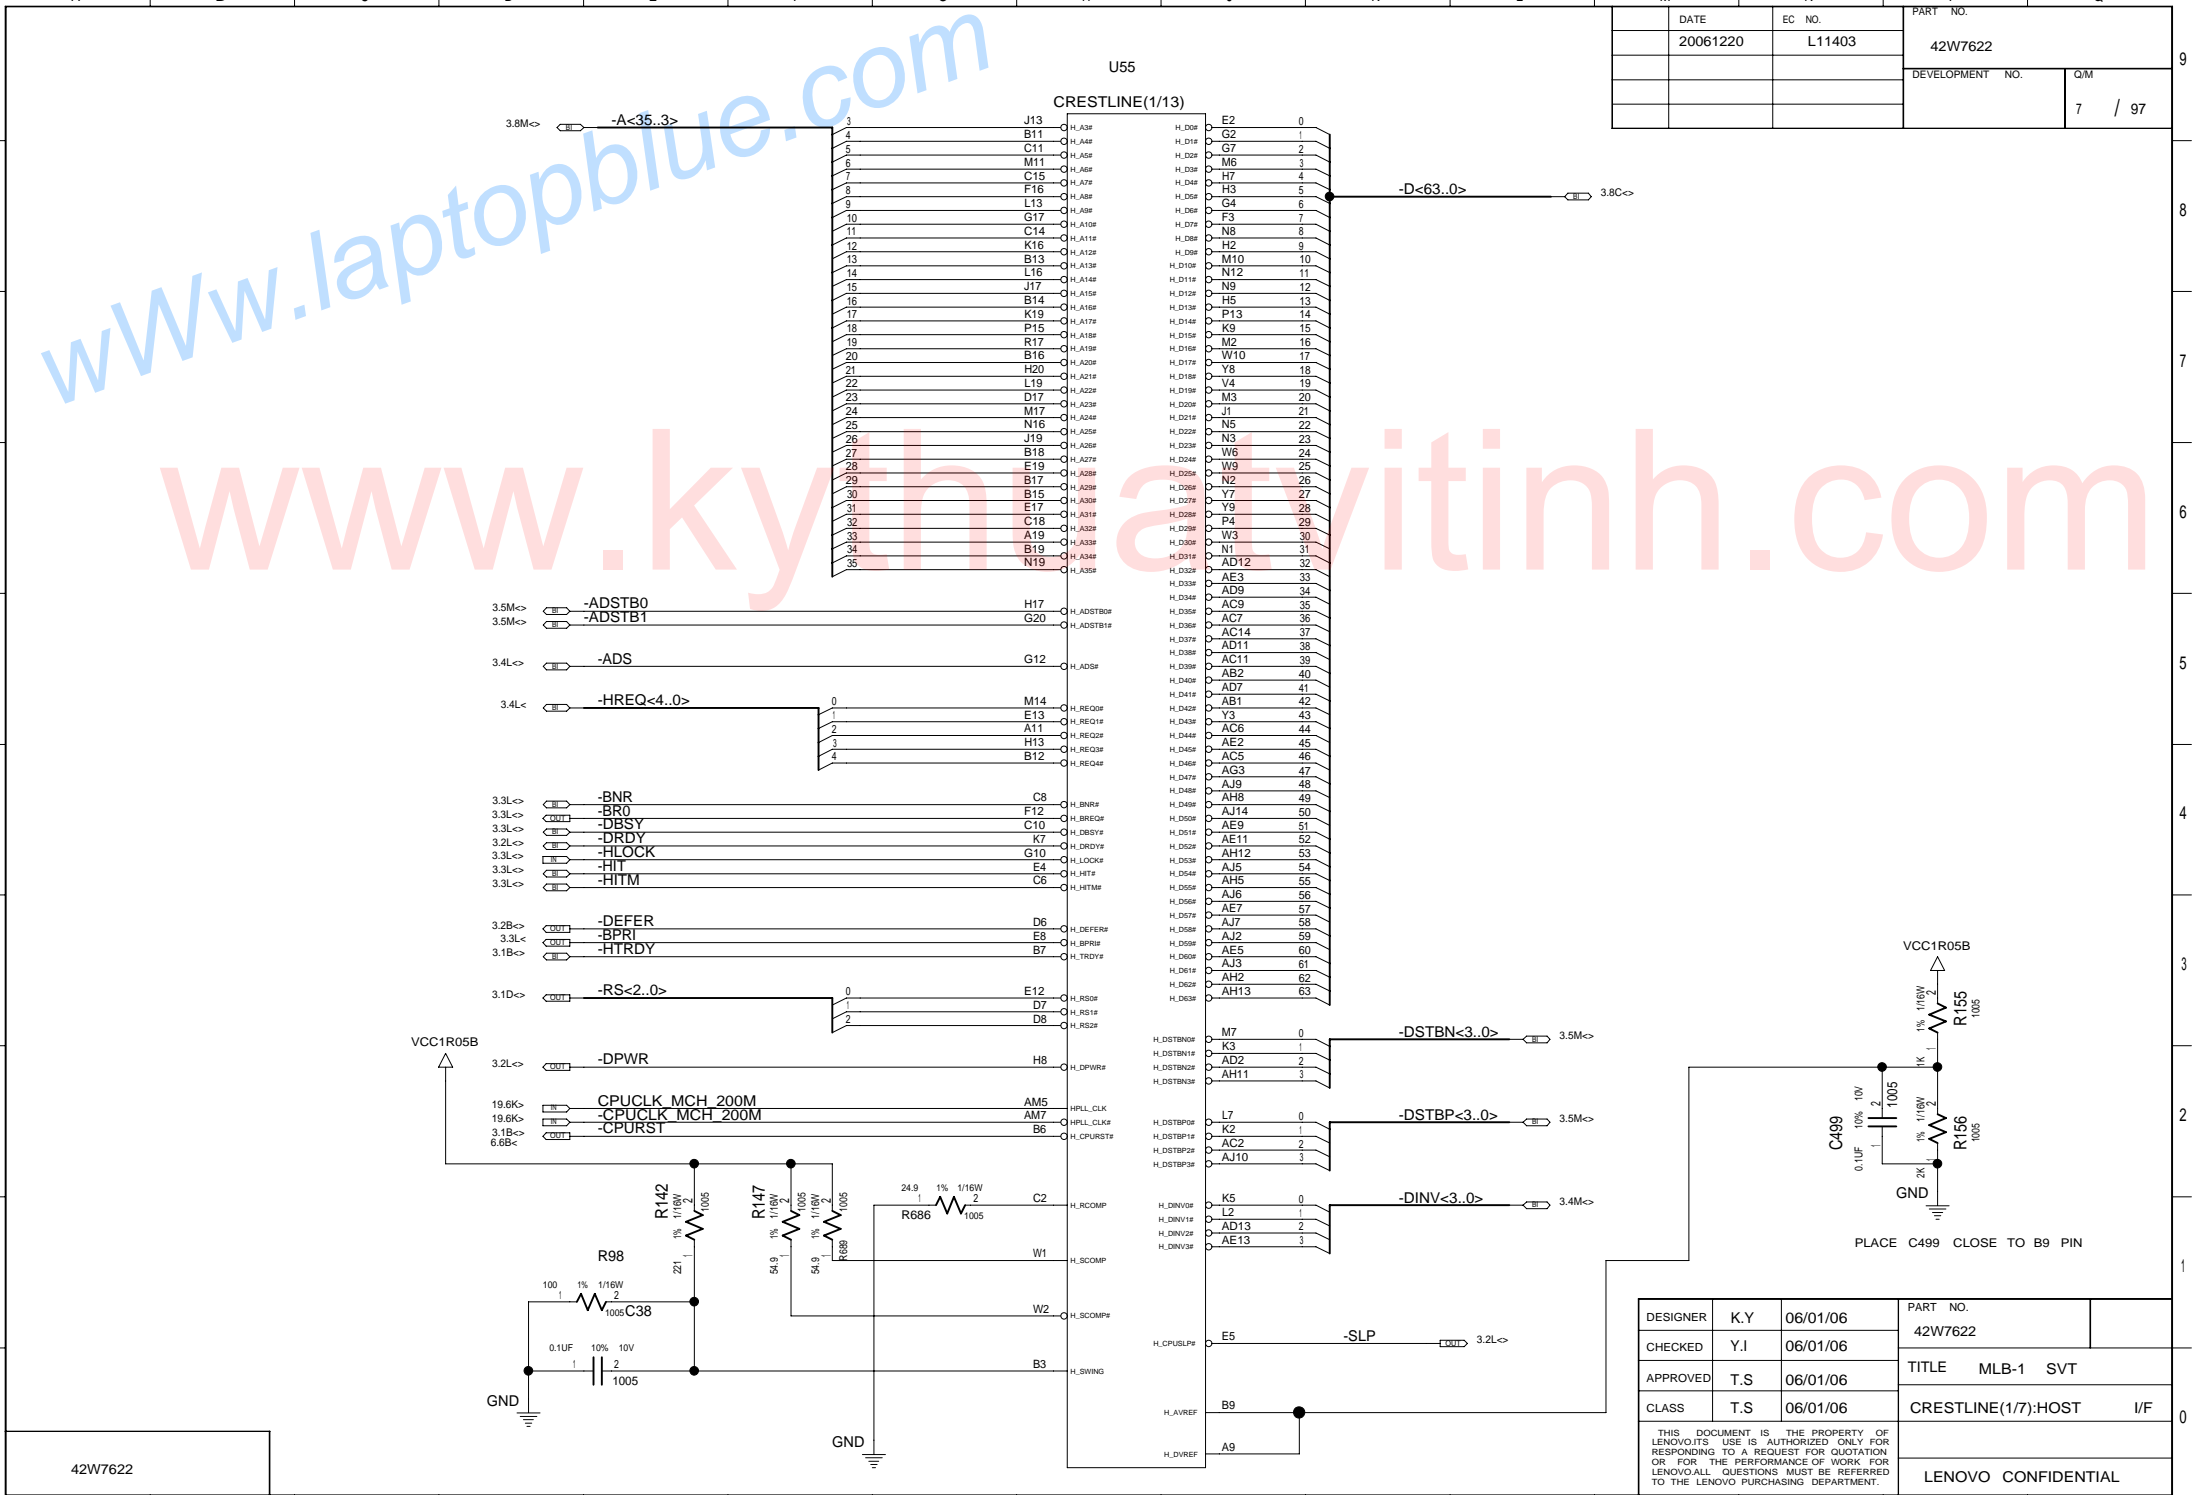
| | DATE | EC NO. | PART NO. |
|---|---|---|---|
| | 20061220 | L11403 | 42W7622 |
| | | | DEVELOPMENT NO. Q/M 7 / 97 |

www.laptopblue.com

www.kythuatvitinh.com

U55

CRESTLINE(1/13)

3.8M<> BI -A<35..3>

J13 B11 C11 M11 C15 F16 L13 G17 C14 K16 B13 L16 J17 B14 K19 P15 R17 B16 H20 L19 D17 M17 N16 J19 B18 E19 B17 B15 E17 C18 A19 B19 N19

H_A3# H_A4# H_A5# H_A6# H_A7# H_A8# H_A9# H_A10# H_A11# H_A12# H_A13# H_A14# H_A15# H_A16# H_A17# H_A18# H_A19# H_A20# H_A21# H_A22# H_A23# H_A24# H_A25# H_A26# H_A27# H_A28# H_A29# H_A30# H_A31# H_A32# H_A33# H_A34# H_A35#

H_D0# ... H_D63#

E2 G2 G7 M6 H7 H3 G4 F3 N8 H2 M10 N12 N9 H5 P13 K9 M2 W10 Y8 V4 M3 J1 N5 N3 W6 W9 N2 Y7 Y9 P4 W3 N1 AD12 AE3 AD9 AC9 AC7 AC14 AD11 AC11 AB2 AD7 AB1 Y3 AC6 AE2 AC5 AG3 AJ9 AH8 AJ14 AE9 AE11 AH12 AJ5 AH5 AJ6 AE7 AJ7 AJ2 AE5 AJ3 AH2 AH13

-D<63..0> BI 3.8C<>

3.5M<> BI -ADSTB0 H17 H_ADSTB0#
3.5M<> BI -ADSTB1 G20 H_ADSTB1#
3.4L<> BI -ADS G12 H_ADS#
3.4L< BI -HREQ<4..0> M14 E13 A11 H13 B12 H_REQ0# H_REQ1# H_REQ2# H_REQ3# H_REQ4#

3.3L<> BI -BNR C8 H_BNR#
3.3L<> OUT -BR0 F12 H_BREQ#
3.3L<> BI -DBSY C10 H_DBSY#
3.2L<> BI -DRDY K7 H_DRDY#
3.3L<> IN -HLOCK G10 H_LOCK#
3.3L<> BI -HIT E4 H_HIT#
3.3L<> BI -HITM C6 H_HITM#

3.2B<> OUT -DEFER D6 H_DEFER#
3.3L< OUT -BPRI E8 H_BPRI#
3.1B<> BI -HTRDY B7 H_TRDY#

3.1D<> OUT -RS<2..0> E12 D7 D8 H_RS0# H_RS1# H_RS2#

VCC1R05B
3.2L<> OUT -DPWR H8 H_DPWR#

19.6K> IN CPUCLK_MCH_200M AM5 HPLL_CLK
19.6K> IN -CPUCLK_MCH_200M AM7 HPLL_CLK#
3.1B<> 6.6B< OUT -CPURST B6 H_CPURST#

R142 1/16W 1% 1005 221
R147 1/16W 1% 1005 54.9
R689 1/16W 1% 1005 54.9
24.9 1% 1/16W R686 1005 C2 H_RCOMP
W1 H_SCOMP
W2 H_SCOMP#
R98 100 1% 1/16W 1005
C38 0.1UF 10% 10V 1005
B3 H_SWING
GND GND

H_DSTBN0# H_DSTBN1# H_DSTBN2# H_DSTBN3# M7 K3 AD2 AH11 -DSTBN<3..0> BI 3.5M<>
H_DSTBP0# H_DSTBP1# H_DSTBP2# H_DSTBP3# L7 K2 AC2 AJ10 -DSTBP<3..0> BI 3.5M<>
H_DINV0# H_DINV1# H_DINV2# H_DINV3# K5 L2 AD13 AE13 -DINV<3..0> BI 3.4M<>
H_CPUSLP# E5 -SLP OUT 3.2L<>
H_AVREF B9
H_DVREF A9

VCC1R05B
R155 1/16W 1% 1K 1005
R156 1/16W 1% 2K 1005
C499 0.1UF 10% 10V 1005
GND
PLACE C499 CLOSE TO B9 PIN

| DESIGNER | K.Y | 06/01/06 | PART NO. 42W7622 |
|---|---|---|---|
| CHECKED | Y.I | 06/01/06 | |
| APPROVED | T.S | 06/01/06 | TITLE MLB-1 SVT |
| CLASS | T.S | 06/01/06 | CRESTLINE(1/7):HOST I/F |

THIS DOCUMENT IS THE PROPERTY OF LENOVO.ITS USE IS AUTHORIZED ONLY FOR RESPONDING TO A REQUEST FOR QUOTATION OR FOR THE PERFORMANCE OF WORK FOR LENOVO.ALL QUESTIONS MUST BE REFERRED TO THE LENOVO PURCHASING DEPARTMENT.

LENOVO CONFIDENTIAL

42W7622

9 8 7 6 5 4 3 2 1 0